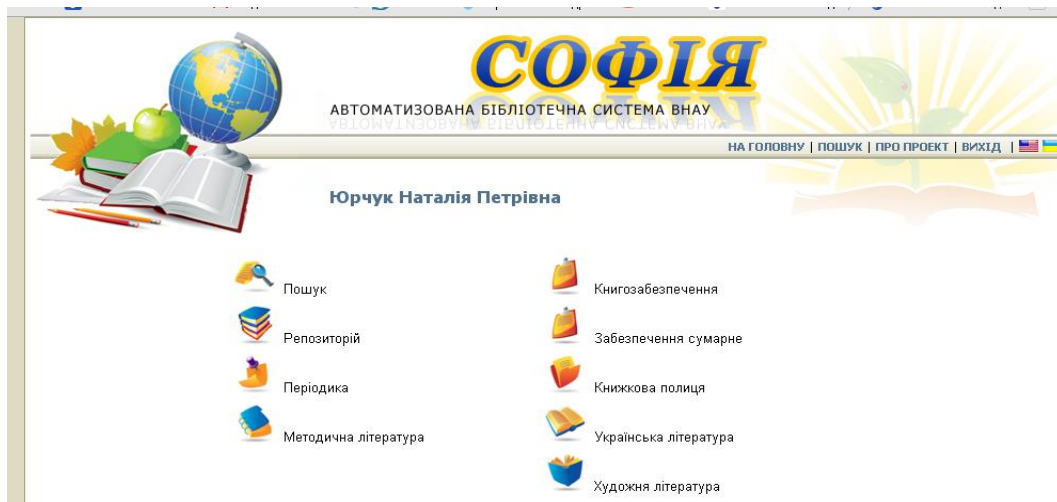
СОФІЯ

АВТОМАТИЗОВАНА БІБЛІОТЕЧНА СИСТЕМА ВНАУ

НА ГОЛОВНУ | ПОШУК | ПРО ПРОЕКТ | ВИХІД |

Юрчук Наталія Петрівна

Пошук

Репозиторій

Періодика

Методична література

Книгозабезпечення

Забезпечення сумарне

Книжкова полиця

Українська література

Художня література